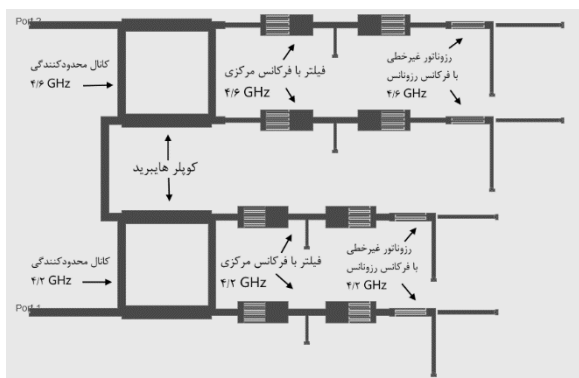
Port 2

کانال محدودکنندگی
۴/۶ GHz

فیلتر با فرکانس مرکزی
۴/۶ GHz

رزوناتور غیرخطی
با فرکانس رزونانس
۴/۶ GHz

کوپلر هایبرید

کانال محدودکنندگی
۴/۲ GHz

فیلتر با فرکانس مرکزی
۴/۲ GHz

رزوناتور غیرخطی
با فرکانس رزونانس
۴/۲ GHz

Port 1